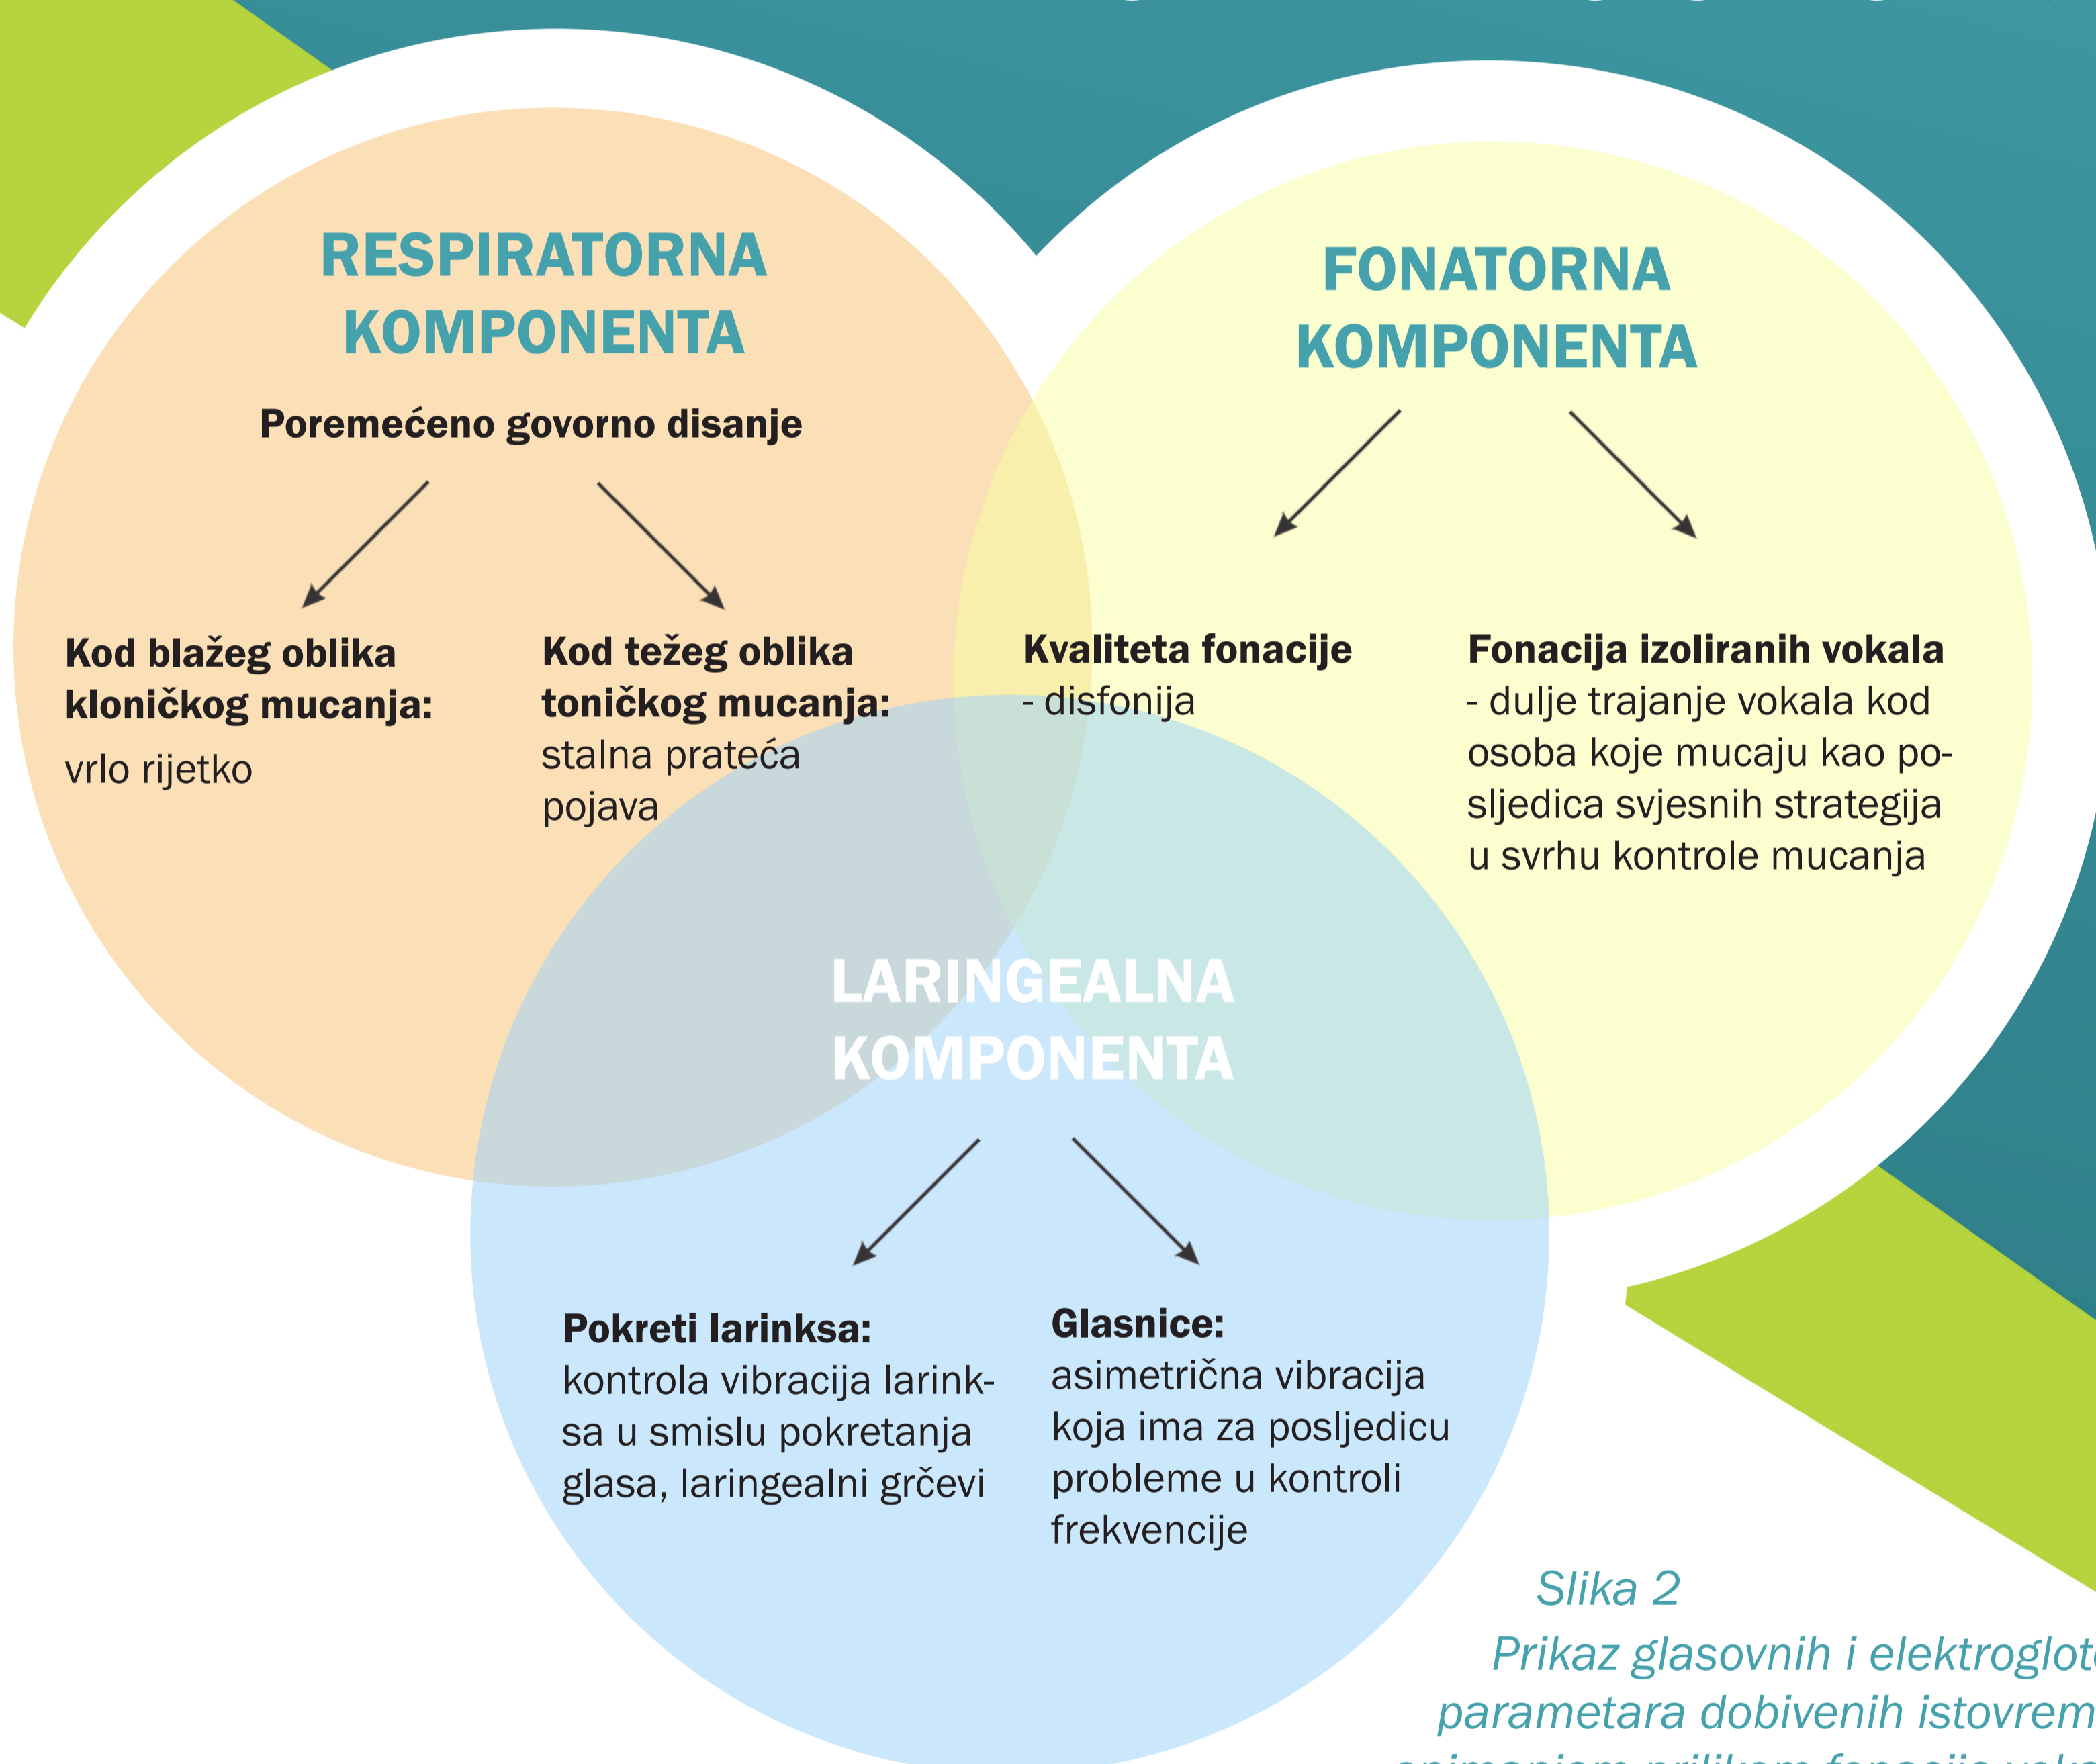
RESPIRATORNA KOMPONENTA

Poremećeno govorno disanje

Kod blažeg oblika kloničkog mucanja: vrlo rijetko

Kod težeg oblika toničkog mucanja: stalna prateća pojava

FONATORNA KOMPONENTA

Kvaliteta fonacije - disfonija

Fonacija izoliranih vokala - dulje trajanje vokala kod osoba koje mucaju kao posljedica svjesnih strategija u svrhu kontrole mucanja

LARINGEALNA KOMPONENTA

Pokreti larinksa: kontrola vibracija larinksa u smislu pokretanja glasa, laringealni grčevi

Glasnice: asimetrična vibracija koja ima za posljedicu probleme u kontroli frekvencije

Slika 2

Prikaz glasovnih i elektroglot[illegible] parametara dobivenih istovrem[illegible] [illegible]